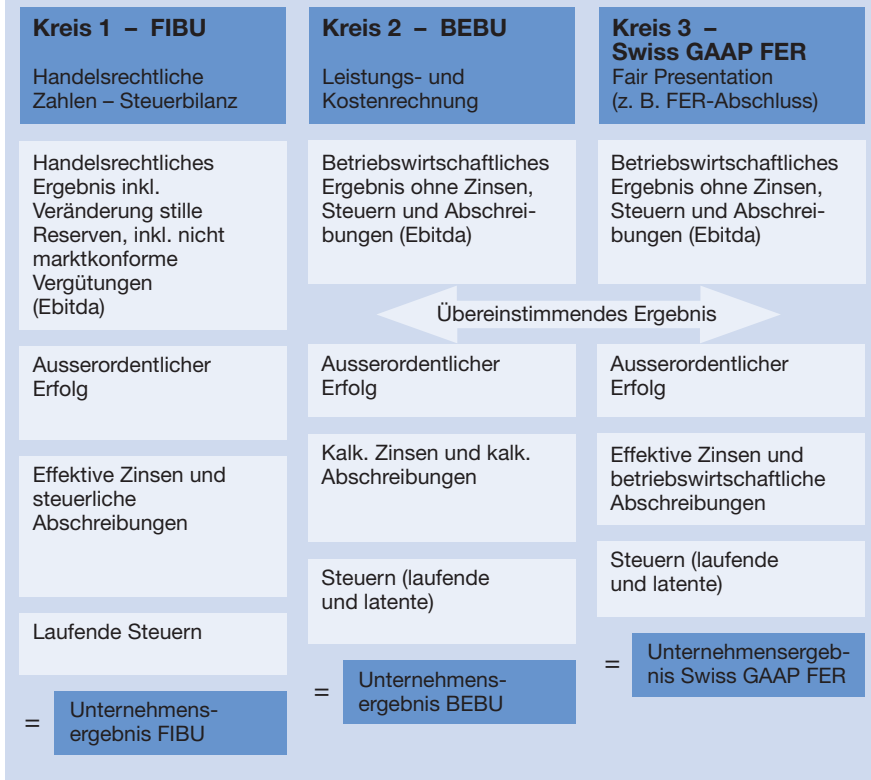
**Kreis 1 – FIBU**

Handelsrechtliche Zahlen – Steuerbilanz

Handelsrechtliches Ergebnis inkl. Veränderung stille Reserven, inkl. nicht marktkonforme Vergütungen (Ebitda)

Ausserordentlicher Erfolg

Effektive Zinsen und steuerliche Abschreibungen

Laufende Steuern

= Unternehmensergebnis FIBU

**Kreis 2 – BEBU**

Leistungs- und Kostenrechnung

Betriebswirtschaftliches Ergebnis ohne Zinsen, Steuern und Abschreibungen (Ebitda)

Übereinstimmendes Ergebnis

Ausserordentlicher Erfolg

Kalk. Zinsen und kalk. Abschreibungen

Steuern (laufende und latente)

= Unternehmensergebnis BEBU

**Kreis 3 – Swiss GAAP FER**

Fair Presentation (z. B. FER-Abschluss)

Betriebswirtschaftliches Ergebnis ohne Zinsen, Steuern und Abschreibungen (Ebitda)

Ausserordentlicher Erfolg

Effektive Zinsen und betriebswirtschaftliche Abschreibungen

Steuern (laufende und latente)

= Unternehmensergebnis Swiss GAAP FER